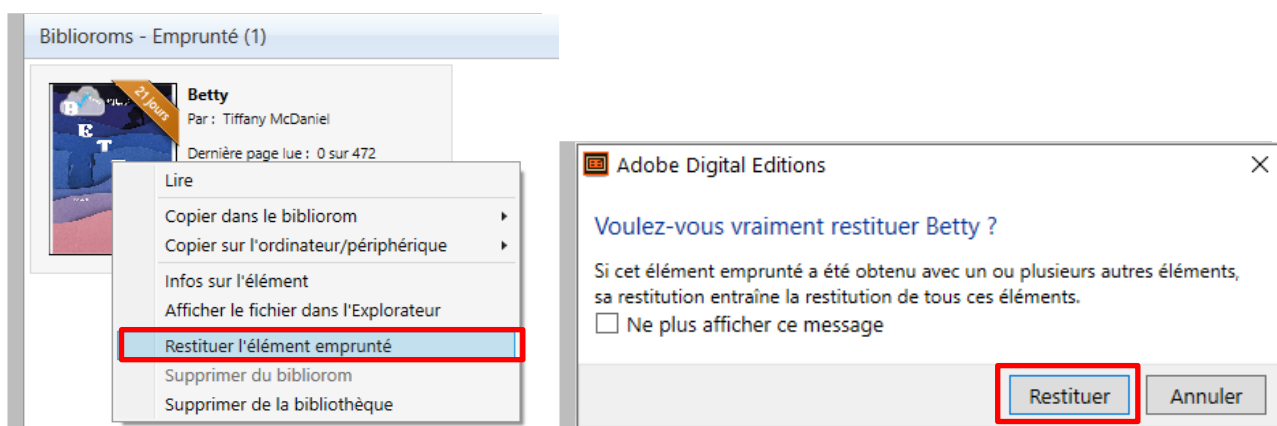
Biblioroms - Emprunté (1)

21 jours

Betty
Par : Tiffany McDaniel
Dernière page lue : 0 sur 472

Lire
Copier dans le bibliorom
Copier sur l'ordinateur/périphérique
Infos sur l'élément
Afficher le fichier dans l'Explorateur
Restituer l'élément emprunté
Supprimer du bibliorom
Supprimer de la bibliothèque

Adobe Digital Editions

Voulez-vous vraiment restituer Betty ?

Si cet élément emprunté a été obtenu avec un ou plusieurs autres éléments, sa restitution entraîne la restitution de tous ces éléments.

Ne plus afficher ce message

Restituer
Annuler